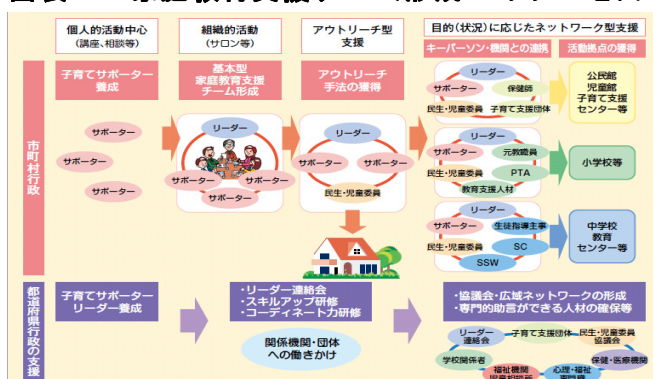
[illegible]

個人的活動中心
（講座、相談等）

組織的活動
（サロン等）

アウトリーチ型
支援

目的（状況）に応じたネットワーク型支援

キーパーソン・機関との連携

活動拠点の獲得

市町村行政

子育てサポーター養成

基本型
家庭教育支援チーム形成

アウトリーチ
手法の獲得

サポーター

サポーター

サポーター

リーダー

サポーター

サポーター

サポーター

サポーター

リーダー

サポーター

サポーター

民生・児童委員

リーダー

サポーター

保健師

民生・児童委員

子育て支援団体

公民館
児童館
子育て支援
センター等

リーダー

サポーター

元教職員

民生・児童委員

PTA

教育支援人材

小学校等

リーダー

サポーター

生徒指導主事

民生・児童委員

SC

SSW

中学校
教育
センター等

都道府県行政の支援

子育てサポーター
リーダー養成

・リーダー連絡会
・スキルアップ研修
・コーディネート力研修

関係機関・団体
への働きかけ

・協議会・広域ネットワークの形成
・専門的助言ができる人材の確保等

リーダー
連絡会

子育て支援団体

民生・児童委員
協議会

学校関係者

福祉機関
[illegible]

心理・福祉
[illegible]

保健・医療機関